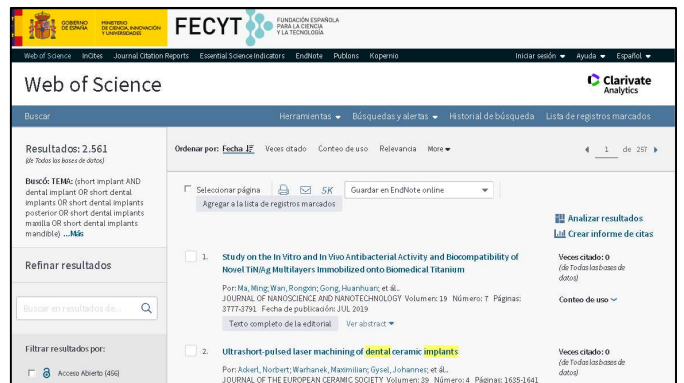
GOBIERNO DE ESPAÑA MINISTERIO DE CIENCIA, INNOVACIÓN Y UNIVERSIDADES FECYT FUNDACIÓN ESPAÑOLA PARA LA CIENCIA Y LA TECNOLOGÍA

Web of Science InCites Journal Citation Reports Essential Science Indicators EndNote Publons Kopernio Iniciar sesión ▾ Ayuda ▾ Español ▾

Web of Science

Clarivate Analytics

Buscar Herramientas ▾ Búsquedas y alertas ▾ Historial de búsqueda Lista de registros marcados

Resultados: 2.561
(de Todas las bases de datos)

Buscó: TEMA: (short implant AND dental implant OR short dental implants OR short dental implants posterior OR short dental implants maxilla OR short dental implants mandible) ...Más

Refinar resultados

Buscar en resultados de...

Filtrar resultados por:

Acceso Abierto (466)

Ordenar por: Fecha Veces citado Conteo de uso Relevancia More ▾

1 de 257

Seleccionar página 5K Guardar en EndNote online

Agregar a la lista de registros marcados

Analizar resultados
Crear informe de citas

1. Study on the In Vitro and In Vivo Antibacterial Activity and Biocompatibility of Novel TiN/Ag Multilayers Immobilized onto Biomedical Titanium

Por: Ma, Ming; Wan, Rongxin; Gong, Huanhuan; et al.
JOURNAL OF NANOSCIENCE AND NANOTECHNOLOGY Volumen: 19 Número: 7 Páginas: 3777-3791 Fecha de publicación: JUL 2019

Texto completo de la editorial Ver abstract ▾

Veces citado: 0
(de Todas las bases de datos)

Conteo de uso ▾

2. Ultrashort-pulsed laser machining of dental ceramic implants

Por: Ackerl, Norbert; Warhanek, Maximilian; Gysel, Johannes; et al.
JOURNAL OF THE EUROPEAN CERAMIC SOCIETY Volumen: 39 Número: 4 Páginas: 1635-1641

Veces citado: 0
(de Todas las bases de datos)